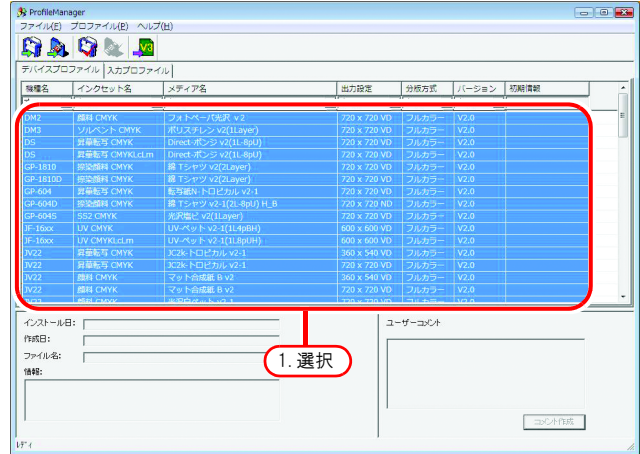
ProfileManager
ファイル(F) プロファイル(P) ヘルプ(H)

デバイスプロファイル | 入力プロファイル

| 機種名 | インクセット名 | メディア名 | 出力設定 | 分版方式 | バージョン | 初期情報 |
|---|---|---|---|---|---|---|
| DM2 | 顔料 CMYK | フォトペーパ光沢 v2 | 720 x 720 VD | フルカラー | V2.0 | |
| DM3 | ソルベント CMYK | ポリスチレン v2(1Layer) | 720 x 720 VD | フルカラー | V2.0 | |
| DS | 昇華転写 CMYK | Direct-ポンジ v2(1L-8pU) | 720 x 720 VD | フルカラー | V2.0 | |
| DS | 昇華転写 CMYKLcLm | Direct-ポンジ v2(1L-8pU) | 720 x 720 VD | フルカラー | V2.0 | |
| GP-1810 | 捺染顔料 CMYK | 綿 Tシャツ v2(2Layer) | 720 x 720 VD | フルカラー | V2.0 | |
| GP-1810D | 捺染顔料 CMYK | 綿 Tシャツ v2(2Layer) | 720 x 720 VD | フルカラー | V2.0 | |
| GP-604 | 昇華転写 CMYK | 転写紙N-トロピカル v2-1 | 720 x 720 VD | フルカラー | V2.0 | |
| GP-604D | 捺染顔料 CMYK | 綿 Tシャツ v2-1(2L-8pU) H_B | 720 x 720 ND | フルカラー | V2.0 | |
| GP-604S | SS2 CMYK | 光沢塩ビ v2(1Layer) | 720 x 720 VD | フルカラー | V2.0 | |
| JF-16xx | UV CMYK | UV-ペット v2-1(1L4pBH) | 600 x 600 VD | フルカラー | V2.0 | |
| JF-16xx | UV CMYKLcLm | UV-ペット v2-1(1L8pUH) | 600 x 600 VD | フルカラー | V2.0 | |
| JV22 | 昇華転写 CMYK | JC2k-トロピカル v2-1 | 360 x 540 VD | フルカラー | V2.0 | |
| JV22 | 昇華転写 CMYK | JC2k-トロピカル v2-1 | 720 x 720 VD | フルカラー | V2.0 | |
| JV22 | 顔料 CMYK | マット合成紙 B v2 | 360 x 540 VD | フルカラー | V2.0 | |
| JV22 | 顔料 CMYK | マット合成紙 B v2 | 720 x 720 VD | フルカラー | V2.0 | |

インストール日:
作成日:
ファイル名:
情報:
ユーザーコメント
1. 選択
コメント作成
レディ